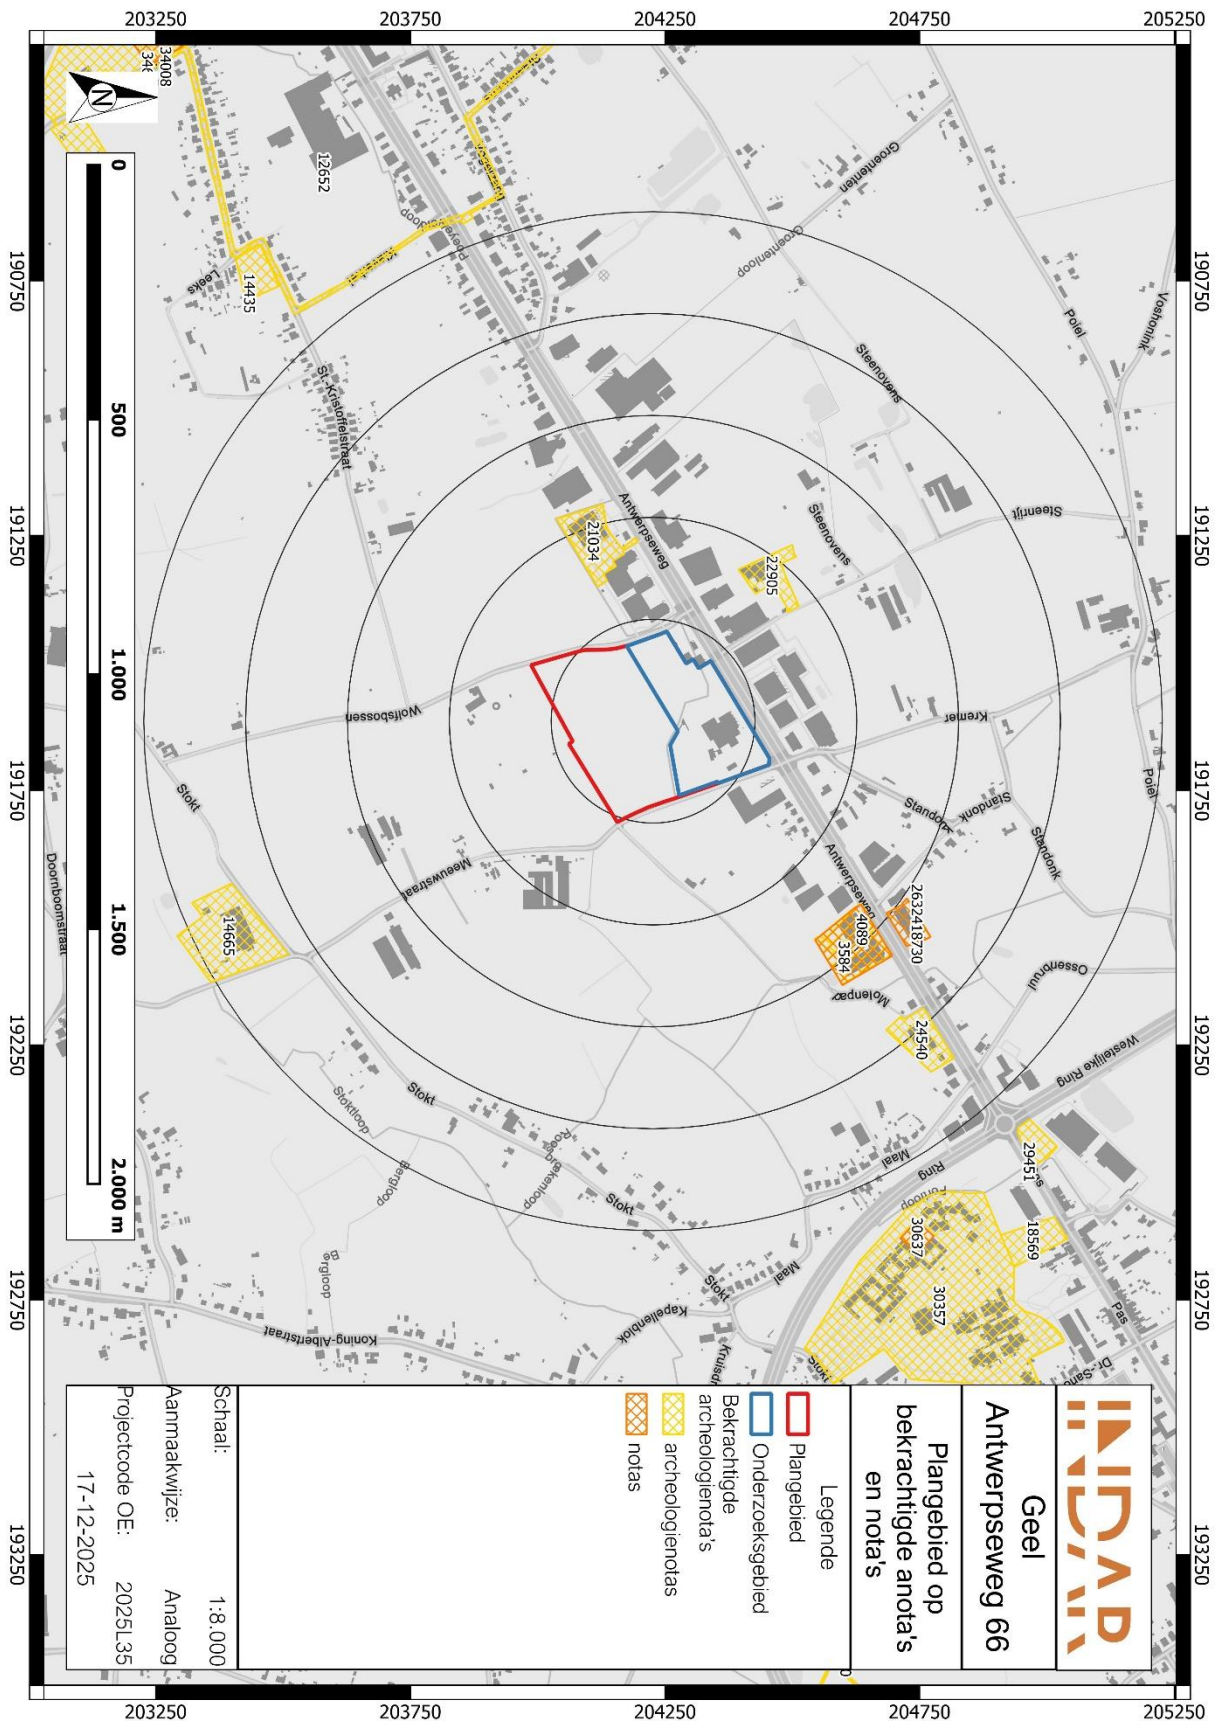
203250 203750 204250 204750 205250

190750 191250 191750 192250 192750 193250

0 500 1.000 1.500 2.000 m

N

34008
12652
14435
Leeks
St-Kristoffelstraat
Groenenlaan
Groenloop
Poiel
Voshonink
Steenovens
Steenrijt
21034
22905
Antwerpseweg
Wolfsbossen
Kremer
Standonk
Poiel
Stokt
Meeuwstraat
14665
Doornboomstraat
4089
3584
263241
8730
Ossenbruul
Molenpad
24540
Westelijke Ring
29451
Ring
Maal
30637
18569
30357
Pas
Stokt
Stoktloop
Roeiekensloop
Bergloop
Koning-Albertstraat
Kapellenblok
Kruisdr
Dr.-Sano

INDAR

Geel
Antwerpseweg 66

Plangebied op bekrachtigde anota's en nota's

Legende
Plangebied
Onderzoeksgebied
Bekrachtigde archeologienota's
archeologienotas
notas

Schaal: 1:8.000
Aanmaakwijze: Analoog
Projectcode OE: 2025L35
17-12-2025